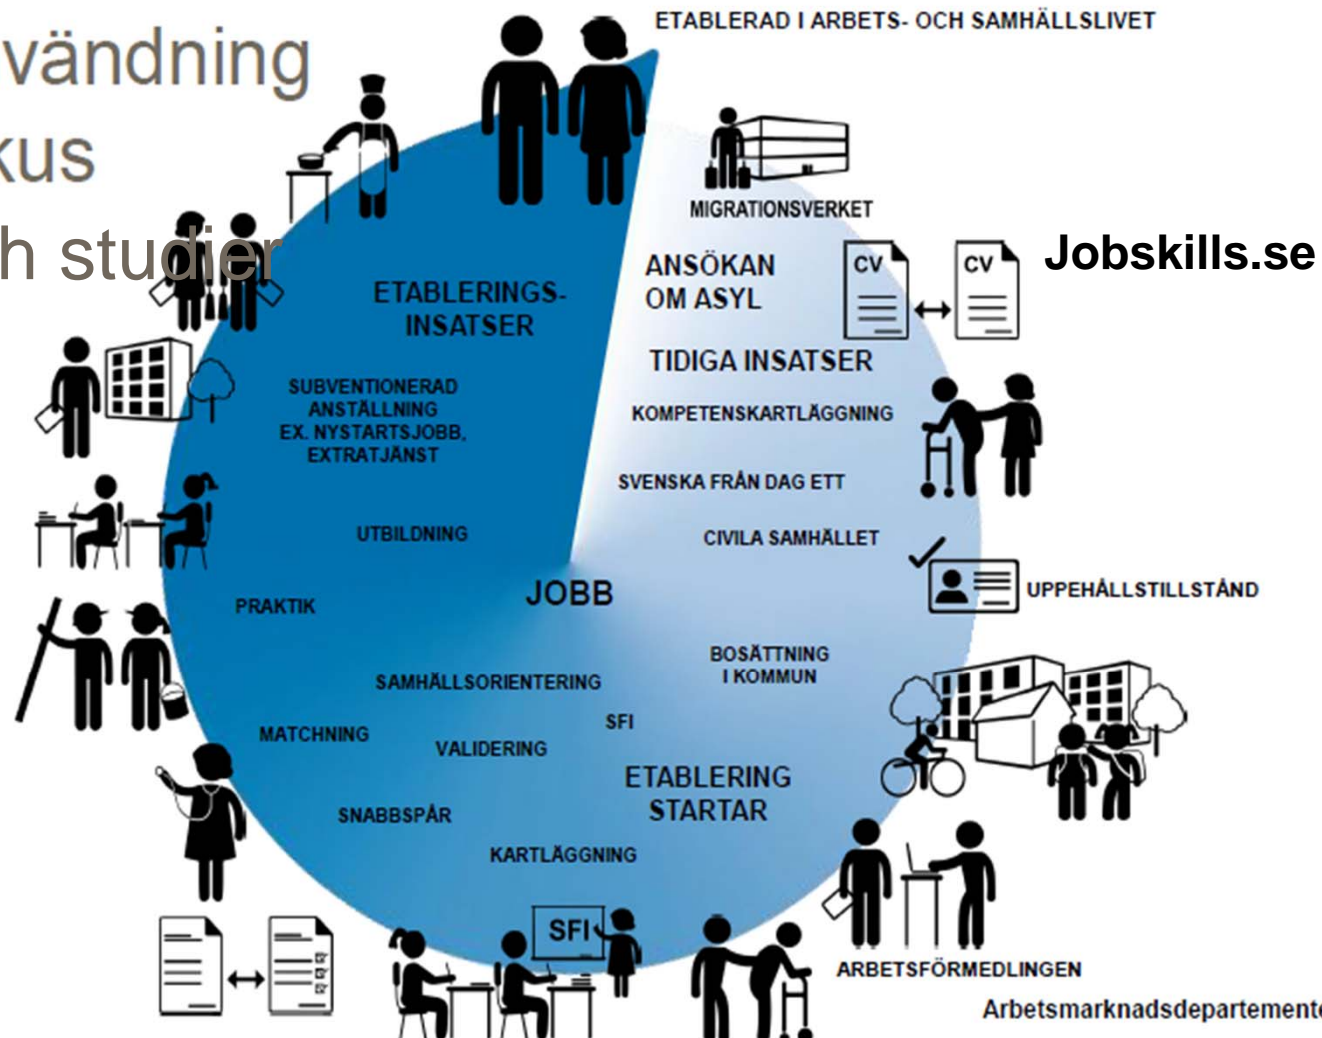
vändning
kus
h studier

ETABLERAD I ARBETS- OCH SAMHÄLLSLIVET

MIGRATIONSVERKET

Jobskills.se

ANSÖKAN OM ASYL

CV

CV

TIDIGA INSATSER

KOMPETENSKARTLÄGGNING

SVENSKA FRÅN DAG ETT

CIVILA SAMHÄLLET

UPPEHÅLLSTILLSTÅND

BOSÄTTNING I KOMMUN

ETABLERING STARTAR

ARBETSFÖRMEDLINGEN

Arbetsmarknadsdepartement

ETABLERINGS-INSATSER

SUBVENTIONERAD ANSTÄLLNING EX. NYSTARTSJOBB, EXTRATJÄNST

UTBILDNING

PRAKTIK

JOBB

SAMHÄLLSORIENTERING

SFI

MATCHNING

VALIDERING

SNABBSPÅR

KARTLÄGGNING

SFI